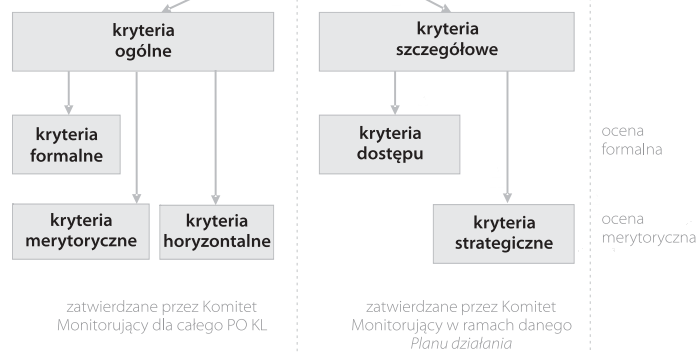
kryteria ogólne

kryteria formalne

kryteria merytoryczne

kryteria horyzontalne

zatwierdzane przez Komitet Monitorujący dla całego PO KL

kryteria szczegółowe

kryteria dostępu

kryteria strategiczne

zatwierdzane przez Komitet Monitorujący w ramach danego *Planu działania*

ocena formalna

ocena merytoryczna